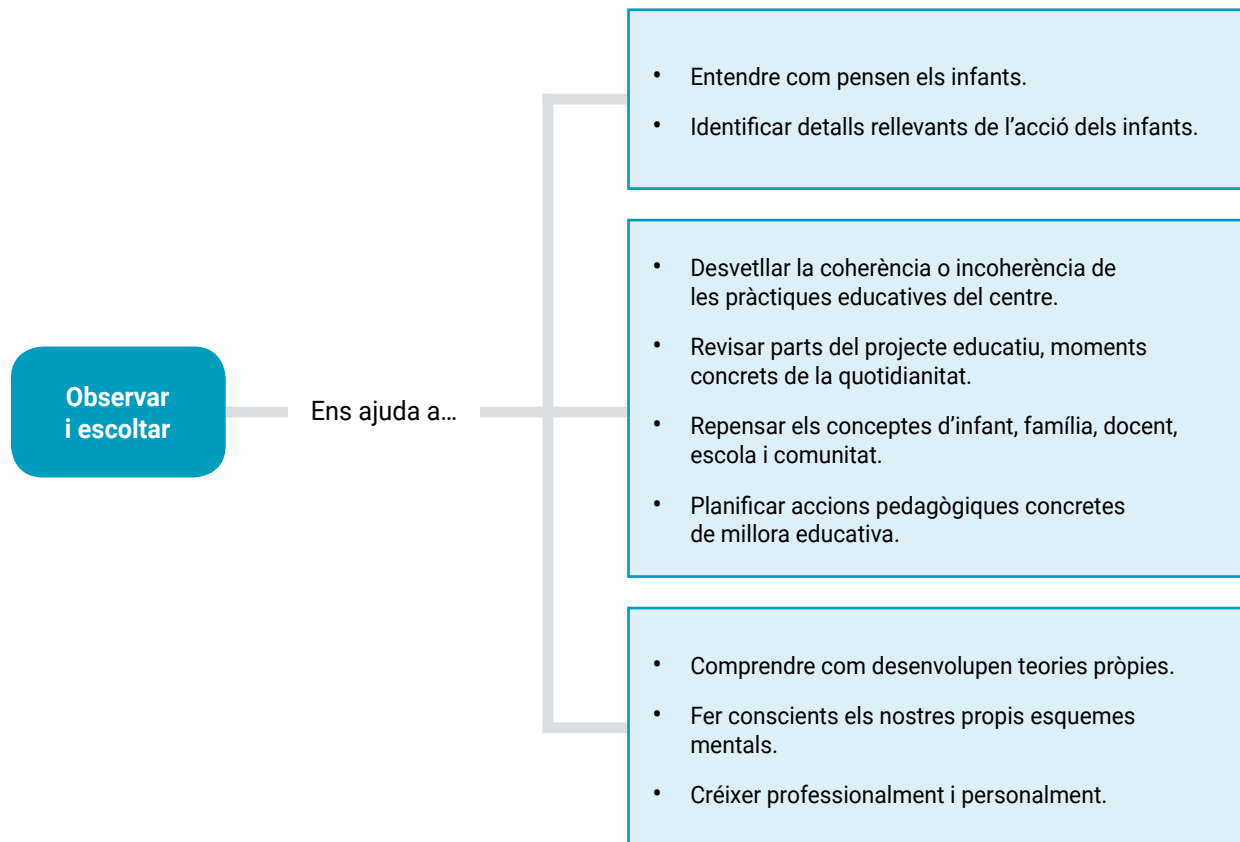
Observar i escoltar

Ens ajuda a…

• Entendre com pensen els infants.
• Identificar detalls rellevants de l'acció dels infants.

• Desvetllar la coherència o incoherència de les pràctiques educatives del centre.
• Revisar parts del projecte educatiu, moments concrets de la quotidianitat.
• Repensar els conceptes d'infant, família, docent, escola i comunitat.
• Planificar accions pedagògiques concretes de millora educativa.

• Comprendre com desenvolupen teories pròpies.
• Fer conscients els nostres propis esquemes mentals.
• Créixer professionalment i personalment.